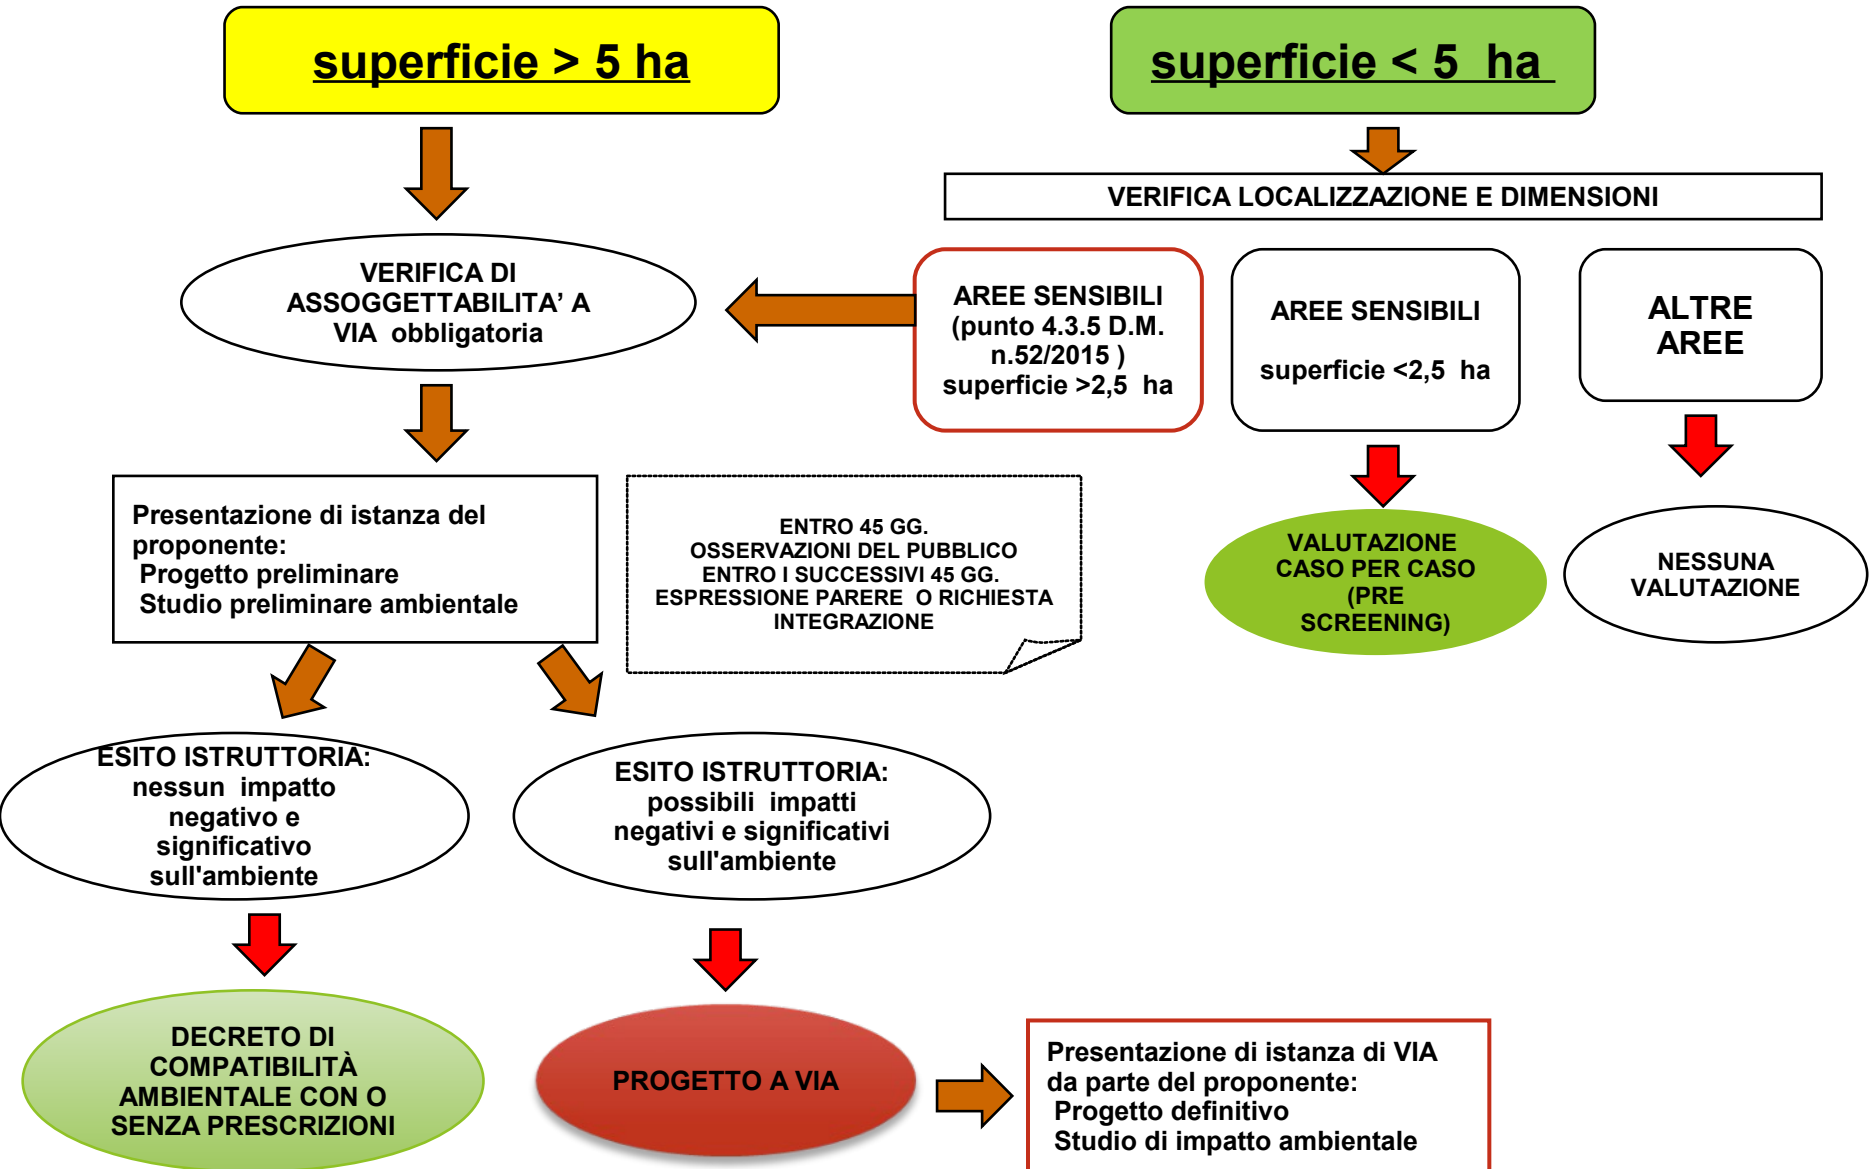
superficie > 5 ha

superficie < 5 ha

VERIFICA LOCALIZZAZIONE E DIMENSIONI

VERIFICA DI ASSOGGETTABILITA' A VIA obbligatoria

AREE SENSIBILI (punto 4.3.5 D.M. n.52/2015 ) superficie >2,5 ha

AREE SENSIBILI

superficie <2,5 ha

ALTRE AREE

Presentazione di istanza del proponente:
Progetto preliminare
Studio preliminare ambientale

ENTRO 45 GG. OSSERVAZIONI DEL PUBBLICO ENTRO I SUCCESSIVI 45 GG. ESPRESSIONE PARERE O RICHIESTA INTEGRAZIONE

VALUTAZIONE CASO PER CASO (PRE SCREENING)

NESSUNA VALUTAZIONE

ESITO ISTRUTTORIA: nessun impatto negativo e significativo sull'ambiente

ESITO ISTRUTTORIA: possibili impatti negativi e significativi sull'ambiente

DECRETO DI COMPATIBILITÀ AMBIENTALE CON O SENZA PRESCRIZIONI

PROGETTO A VIA

Presentazione di istanza di VIA da parte del proponente:
Progetto definitivo
Studio di impatto ambientale